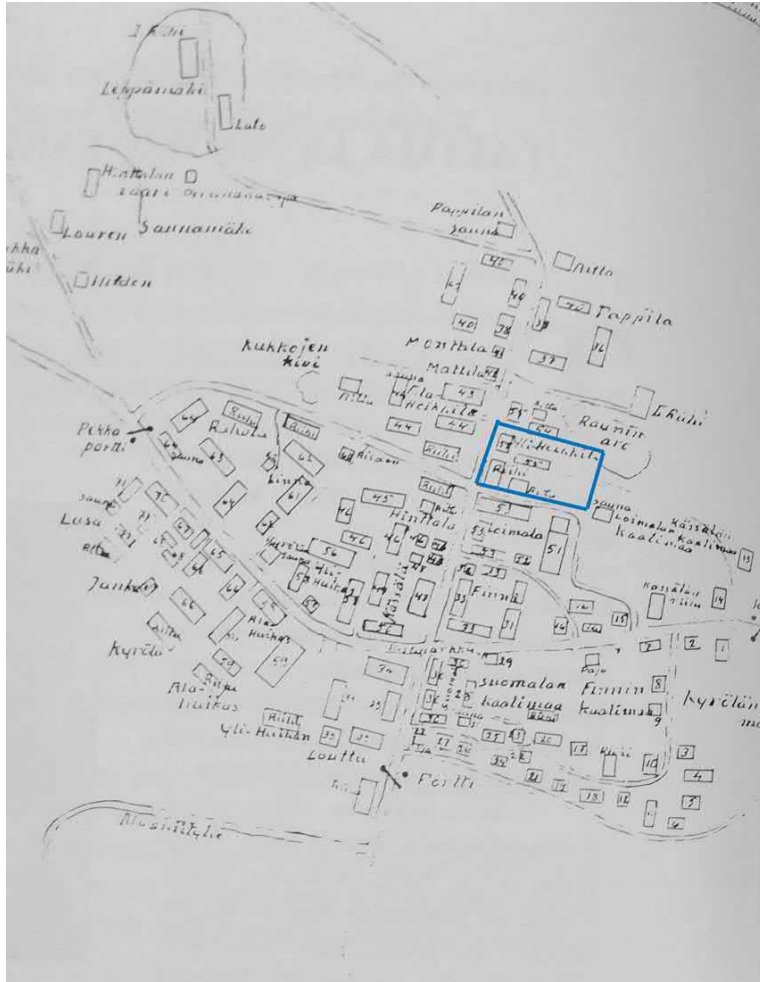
I Aitta
Leppämäki
Lato
Hintalan saari
Lauren
Sannamäki
hka
ahi
Hilden
Pappilan sauna
Aitta
Pappila
Kukkojen kivi
Monttila
Mattila
Ala-Heikkilä
Raunin arc
I Aitta
Pekka portti
Rahola
Linna
Yli-Heikkilä
Aitta
Aitta
Lusa
Hintola
Koimala
Kössälän kaalimaa
Jankes
Kössälän Aitta
Finni
Kyrölä
Ala-Huikas
Suomalan kaalimaa
Finnin kaalimaa
Kyrölän
Yli-Huikan
Loutta
Portti
Mustikkasuo